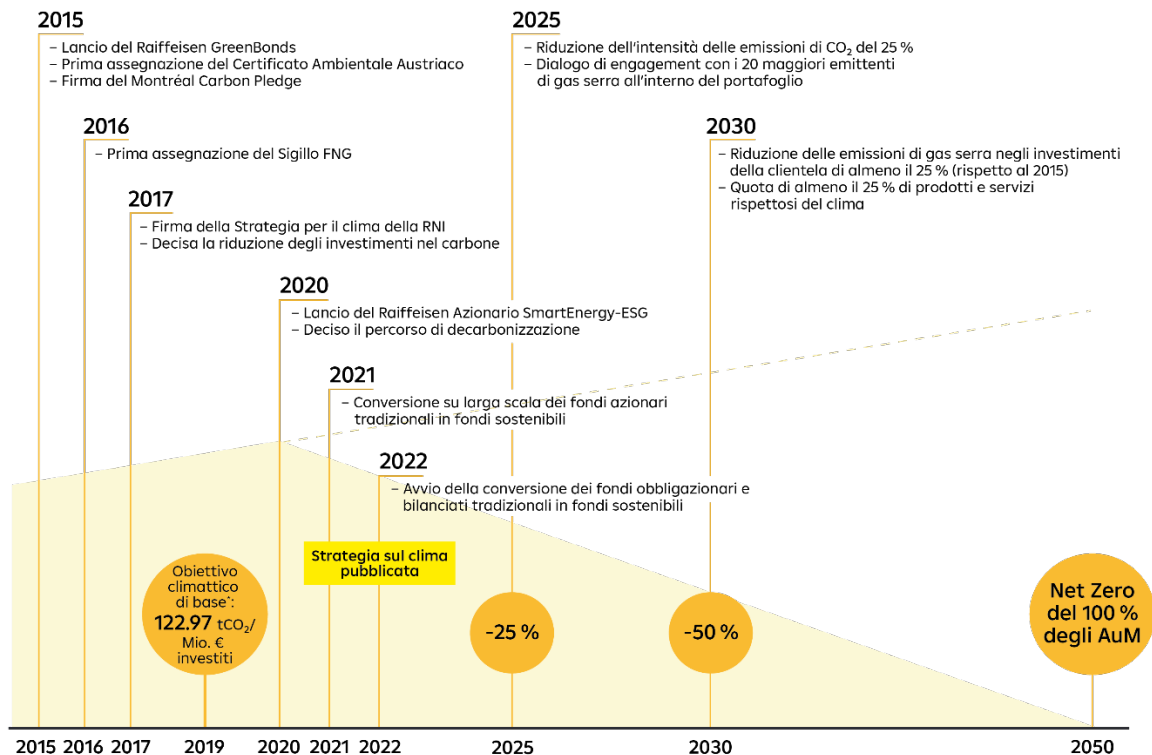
2015
– Lancio del Raiffeisen GreenBonds
– Prima assegnazione del Certificato Ambientale Austriaco
– Firma del Montréal Carbon Pledge

2016
– Prima assegnazione del Sigillo FNG

2017
– Firma della Strategia per il clima della RNI
– Decisa la riduzione degli investimenti nel carbone

2020
– Lancio del Raiffeisen Azionario SmartEnergy-ESG
– Deciso il percorso di decarbonizzazione

2021
– Conversione su larga scala dei fondi azionari tradizionali in fondi sostenibili

2022
– Avvio della conversione dei fondi obbligazionari e bilanciati tradizionali in fondi sostenibili

2025
– Riduzione dell'intensità delle emissioni di $CO_2$ del 25 %
– Dialogo di engagement con i 20 maggiori emittenti di gas serra all'interno del portafoglio

2030
– Riduzione delle emissioni di gas serra negli investimenti della clientela di almeno il 25 % (rispetto al 2015)
– Quota di almeno il 25 % di prodotti e servizi rispettosi del clima

Obiettivo climattico di base*: 122.97 $tCO_2$/ Mio. € investiti

Strategia sul clima pubblicata

-25 %

-50 %

Net Zero del 100 % degli AuM

2015 2016 2017 2019 2020 2021 2022 2025 2030 2050